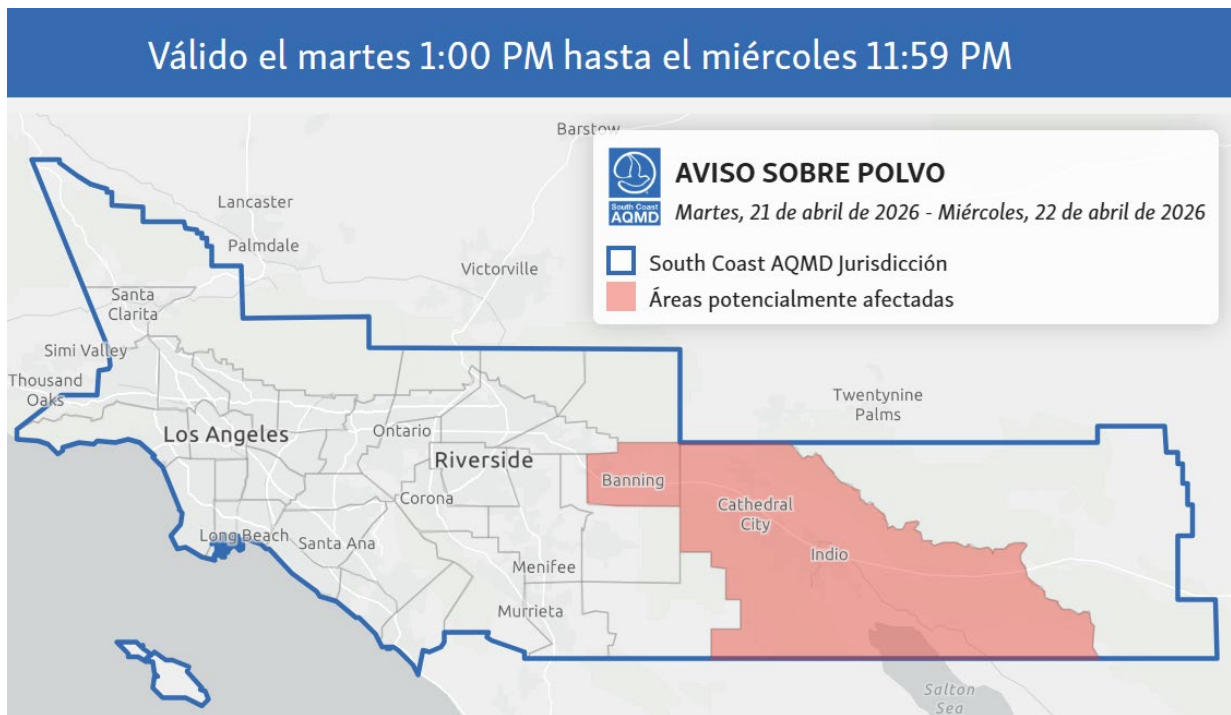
Válido el martes 1:00 PM hasta el miércoles 11:59 PM

South Coast AQMD

AVISO SOBRE POLVO
Martes, 21 de abril de 2026 - Miércoles, 22 de abril de 2026

South Coast AQMD Jurisdicción
Áreas potencialmente afectadas

Barstow
Lancaster
Palmdale
Victorville
Santa Clarita
Simi Valley
Thousand Oaks
Twentynine Palms
Los Angeles
Ontario
Riverside
Banning
Corona
Cathedral City
Indio
Long Beach
Santa Ana
Menifee
Murrieta
Salton Sea